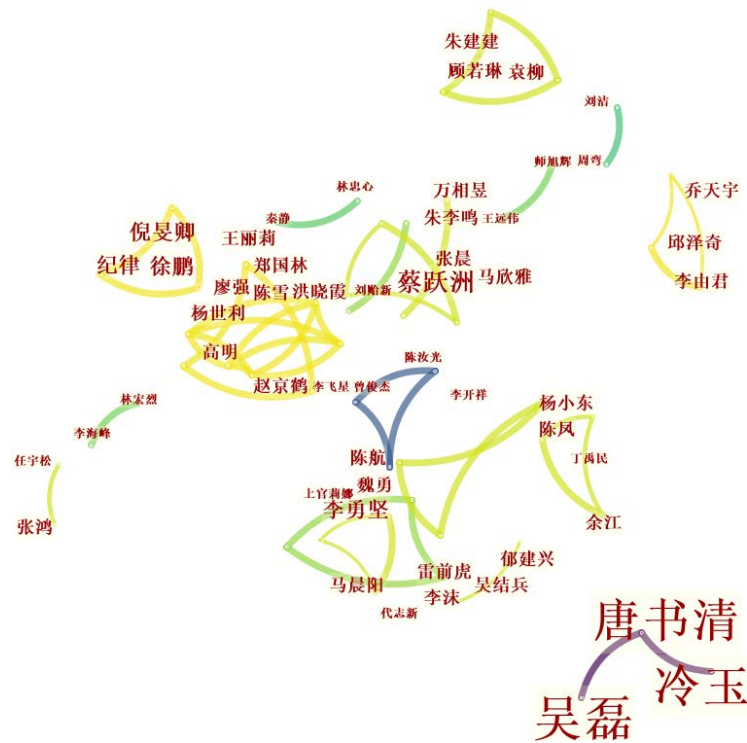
朱建建
顾若琳 袁柳
刘洁
师旭辉 周弯
林忠心
万相昱
朱李鸣 王远伟
乔天宇
秦静
倪旻卿
纪律 徐鹏
王丽莉
张晨
蔡跃洲 马欣雅
邱泽奇
李由君
郑国林
廖强 陈雪 洪晓霞
刘贻新
杨世利
高明
陈汝光
赵京鹤 李飞星 曾俊杰
李开祥
林宋烈
杨小东
陈凤
李海峰
任宇松
丁禹民
陈航
魏勇
上官莉娜
李勇坚
余江
张鸿
郁建兴
雷前虎
马晨阳
吴结兵
李沫
代志新
唐书清
冷玉
吴磊